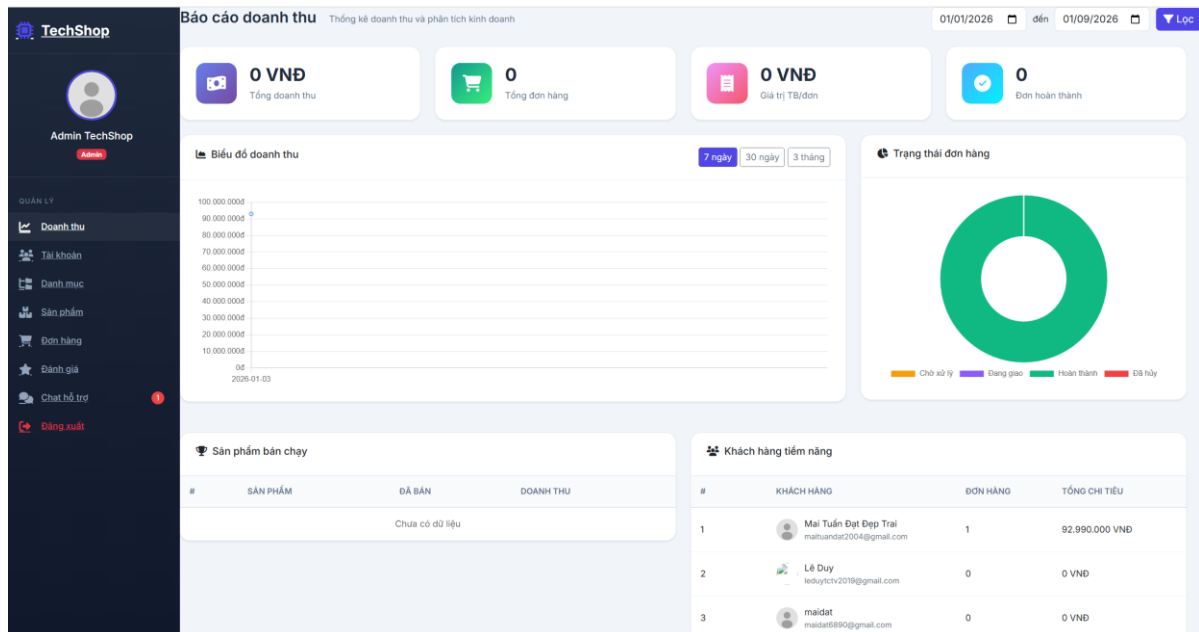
TechShop

Admin TechShop
Admin

QUẢN LÝ
Doanh thu
Tài khoản
Danh mục
Sản phẩm
Đơn hàng
Đánh giá
Chat hỗ trợ 1
Đăng xuất

Báo cáo doanh thu Thống kê doanh thu và phân tích kinh doanh

01/01/2026 đến 01/09/2026 Lọc

0 VNĐ
Tổng doanh thu

0
Tổng đơn hàng

0 VNĐ
Giá trị TB/đơn

0
Đơn hoàn thành

Biểu đồ doanh thu
7 ngày 30 ngày 3 tháng

100.000.000đ
90.000.000đ
80.000.000đ
70.000.000đ
60.000.000đ
50.000.000đ
40.000.000đ
30.000.000đ
20.000.000đ
10.000.000đ
0đ
2026-01-03

Trạng thái đơn hàng
Chờ xử lý Đang giao Hoàn thành Đã hủy

Sản phẩm bán chạy

| # | SẢN PHẨM | ĐÃ BÁN | DOANH THU |
|---|---|---|---|
| Chưa có dữ liệu | | | |

Khách hàng tiềm năng

| # | KHÁCH HÀNG | ĐƠN HÀNG | TỔNG CHI TIÊU |
|---|---|---|---|
| 1 | Mai Tuấn Đạt Đẹp Trai maituandat2004@gmail.com | 1 | 92.990.000 VNĐ |
| 2 | Lê Duy leduytctv2019@gmail.com | 0 | 0 VNĐ |
| 3 | maidat maidat6890@gmail.com | 0 | 0 VNĐ |